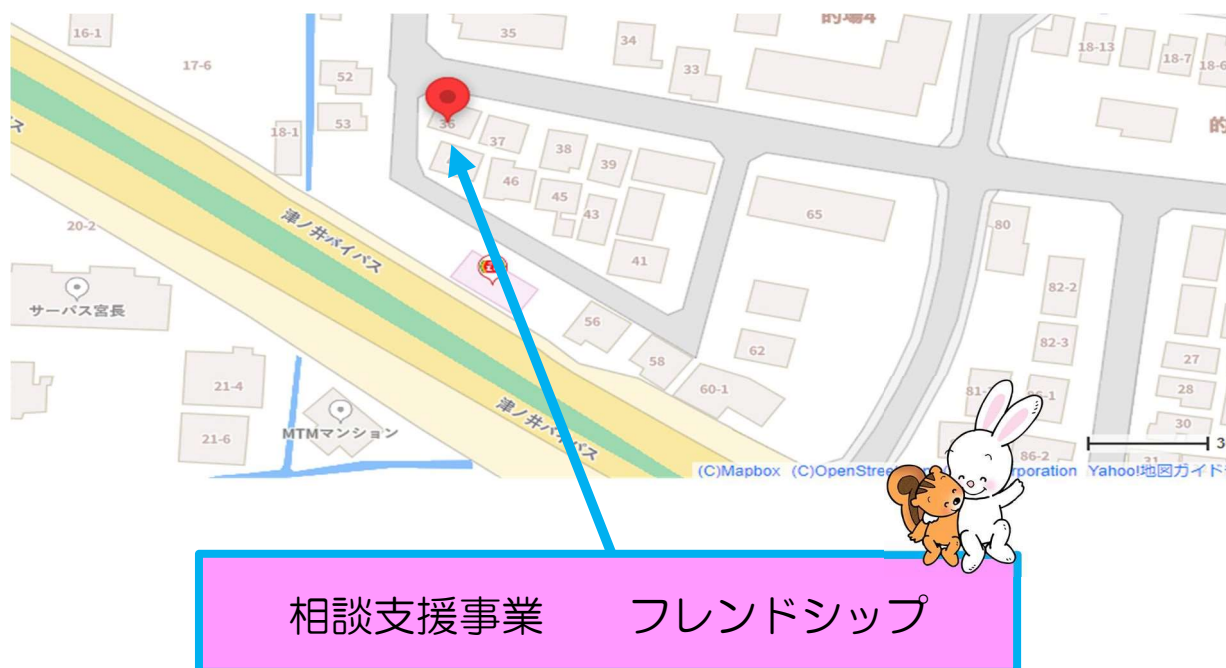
16-1
17-6
35
34
33
的場4
18-13
18-7
18-6
52
53
18-1
36
37
38
39
46
45
43
65
的
80
20-2
津ノ井バイパス
41
82-2
サーバス宮長
56
58
62
82-3
21-4
60-1
81-
27
28
21-6
MTMマンション
津ノ井バイパス
30
3
(C)Mapbox (C)OpenStree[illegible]rporation Yahoo!地図ガイド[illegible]

相談支援事業　　フレンドシップ